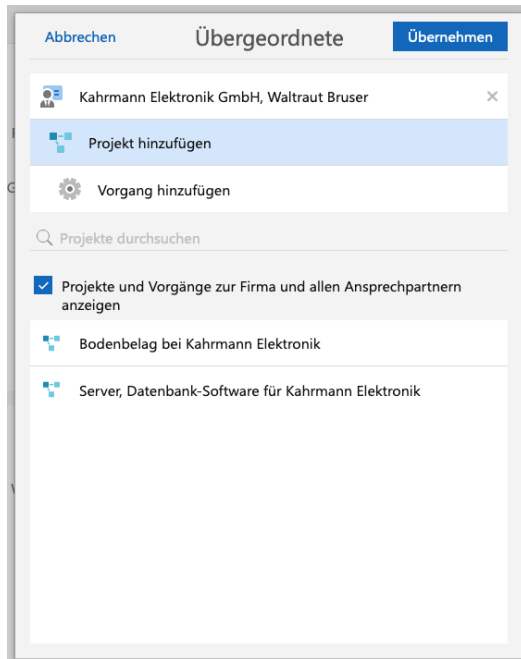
Abbrechen Übergeordnete Übernehmen

Kahrmann Elektronik GmbH, Waltraut Bruser ×

Projekt hinzufügen

Vorgang hinzufügen

Projekte durchsuchen

Projekte und Vorgänge zur Firma und allen Ansprechpartnern anzeigen

Bodenbelag bei Kahrmann Elektronik

Server, Datenbank-Software für Kahrmann Elektronik